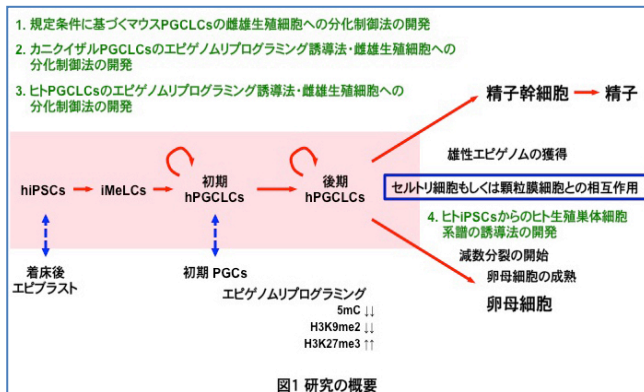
1. 規定条件に基づくマウスPGCLCsの雌雄生殖細胞への分化制御法の開発

2. カニクイザルPGCLCsのエピゲノムリプログラミング誘導法・雌雄生殖細胞への分化制御法の開発

3. ヒトPGCLCsのエピゲノムリプログラミング誘導法・雌雄生殖細胞への分化制御法の開発

精子幹細胞

精子

雄性エピゲノムの獲得

hiPSCs

iMeLCs

初期 hPGCLCs

後期 hPGCLCs

セルトリ細胞もしくは顆粒膜細胞との相互作用

4. ヒトiPSCsからのヒト生殖巣体細胞系譜の誘導法の開発

着床後 エピブラスト

初期 PGCs

減数分裂の開始

卵母細胞の成熟

卵母細胞

エピゲノムリプログラミング

5mC ↓↓

H3K9me2 ↓↓

H3K27me3 ↑↑

図1 研究の概要